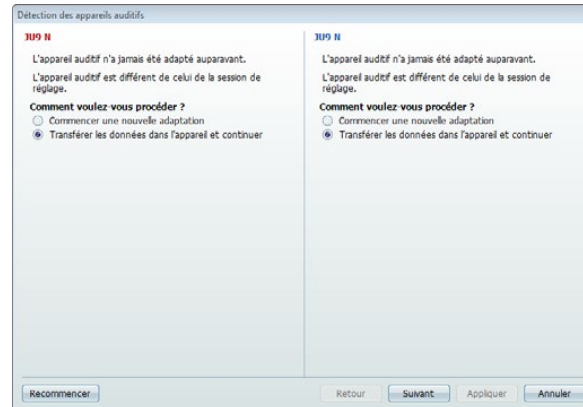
Détection des appareils auditifs

3U9 N

L'appareil auditif n'a jamais été adapté auparavant.

L'appareil auditif est différent de celui de la session de réglage.

Comment voulez-vous procéder ?

Commencer une nouvelle adaptation

Transférer les données dans l'appareil et continuer

3U9 N

L'appareil auditif n'a jamais été adapté auparavant.

L'appareil auditif est différent de celui de la session de réglage.

Comment voulez-vous procéder ?

Commencer une nouvelle adaptation

Transférer les données dans l'appareil et continuer

Recommencer

Retour

Suivant

Appliquer

Annuler